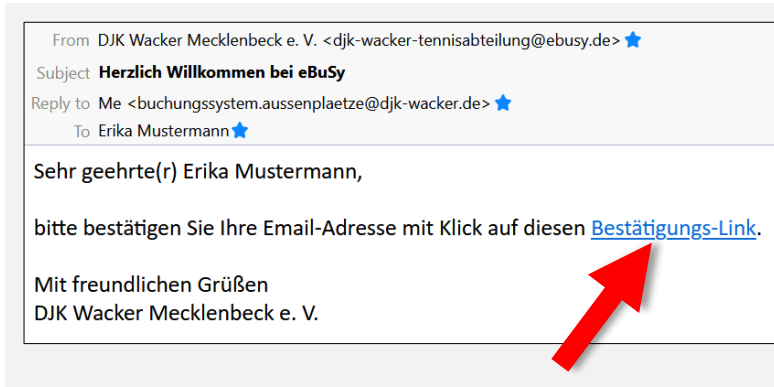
From DJK Wacker Mecklenbeck e. V. <djk-wacker-tennisabteilung@ebusy.de>
Subject **Herzlich Willkommen bei eBuSy**
Reply to Me <buchungssystem.aussenplaetze@djk-wacker.de>
To Erika Mustermann

Sehr geehrte(r) Erika Mustermann,

bitte bestätigen Sie Ihre Email-Adresse mit Klick auf diesen Bestätigungs-Link.

Mit freundlichen Grüßen
DJK Wacker Mecklenbeck e. V.